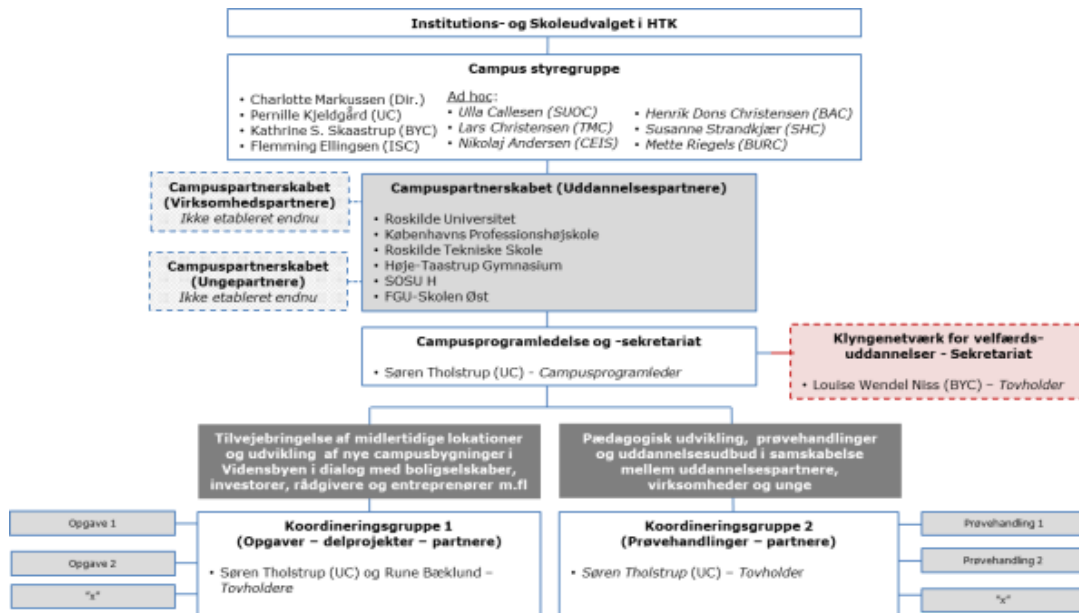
Institutions- og Skoleudvalget i HTK

Campus styregruppe

• Charlotte Markussen (Dir.)
• Pernille Kjeldgård (UC)
• Kathrine S. Skaastrup (BYC)
• Flemming Ellingsen (ISC)

Ad hoc:
• Ulla Callesen (SUOC)
• Lars Christensen (TMC)
• Nikolaj Andersen (CEIS)

• Henrik Dons Christensen (BAC)
• Susanne Strandkjær (SHC)
• Mette Riegels (BURC)

Campuspartnerskabet (Virksomhedspartnere)
Ikke etableret endnu

Campuspartnerskabet (Uddannelsespartnere)

• Roskilde Universitet
• Københavns Professionshøjskole
• Roskilde Tekniske Skole
• Høje-Taastrup Gymnasium
• SOSU H
• FGU-Skolen Øst

Campuspartnerskabet (Ungepartnere)
Ikke etableret endnu

Campusprogramledelse og -sekretariat

• Søren Tholstrup (UC) – Campusprogramleder

Klyngenetværk for velfærdsuddannelser - Sekretariat

• Louise Wendel Niss (BYC) – Tovholder

Tilvejebringelse af midlertidige lokationer og udvikling af nye campusbygninger i Vidensbyen i dialog med boligselskaber, investorer, rådgivere og entreprenører m.fl

Pædagogisk udvikling, prøvehandlinger og uddannelsesudbud i samskabelse mellem uddannelsespartnere, virksomheder og unge

Opgave 1

Opgave 2

"x"

Koordineringsgruppe 1
(Opgaver – delprojekter – partnere)

• Søren Tholstrup (UC) og Rune Bæklund – Tovholdere

Koordineringsgruppe 2
(Prøvehandlinger – partnere)

• Søren Tholstrup (UC) – Tovholder

Prøvehandling 1

Prøvehandling 2

"x"